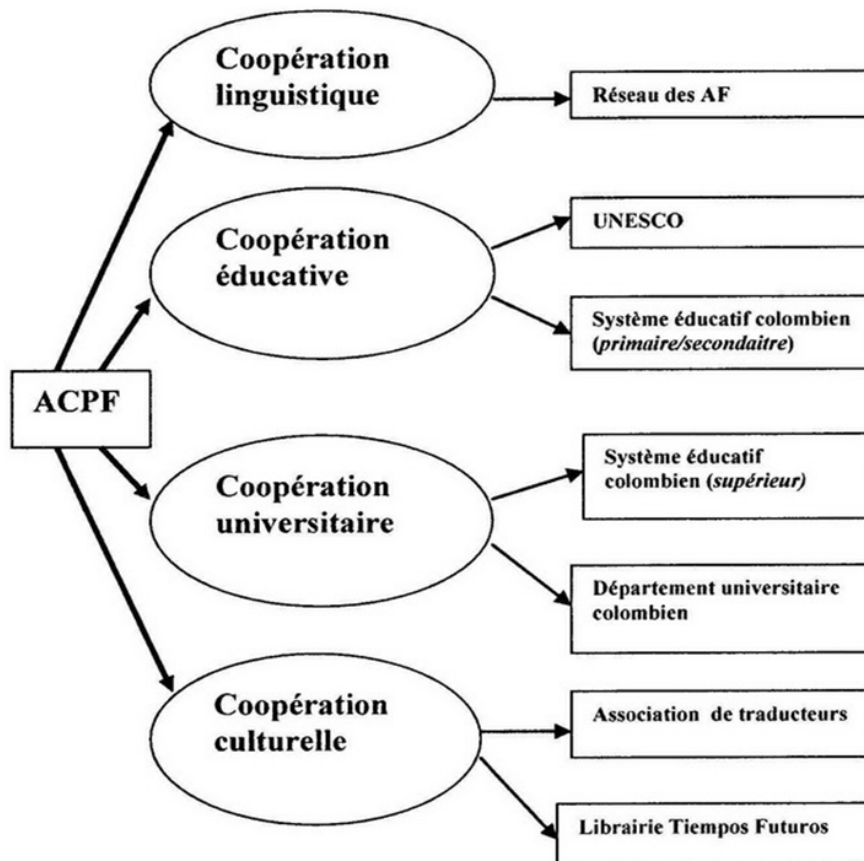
ACPF

Coopération linguistique

Réseau des AF

Coopération éducative

UNESCO

Système éducatif colombien (*primaire/secondaitre*)

Coopération universitaire

Système éducatif colombien (*supérieur)*

Département universitaire colombien

Coopération culturelle

Association de traducteurs

Librairie Tiempos Futuros